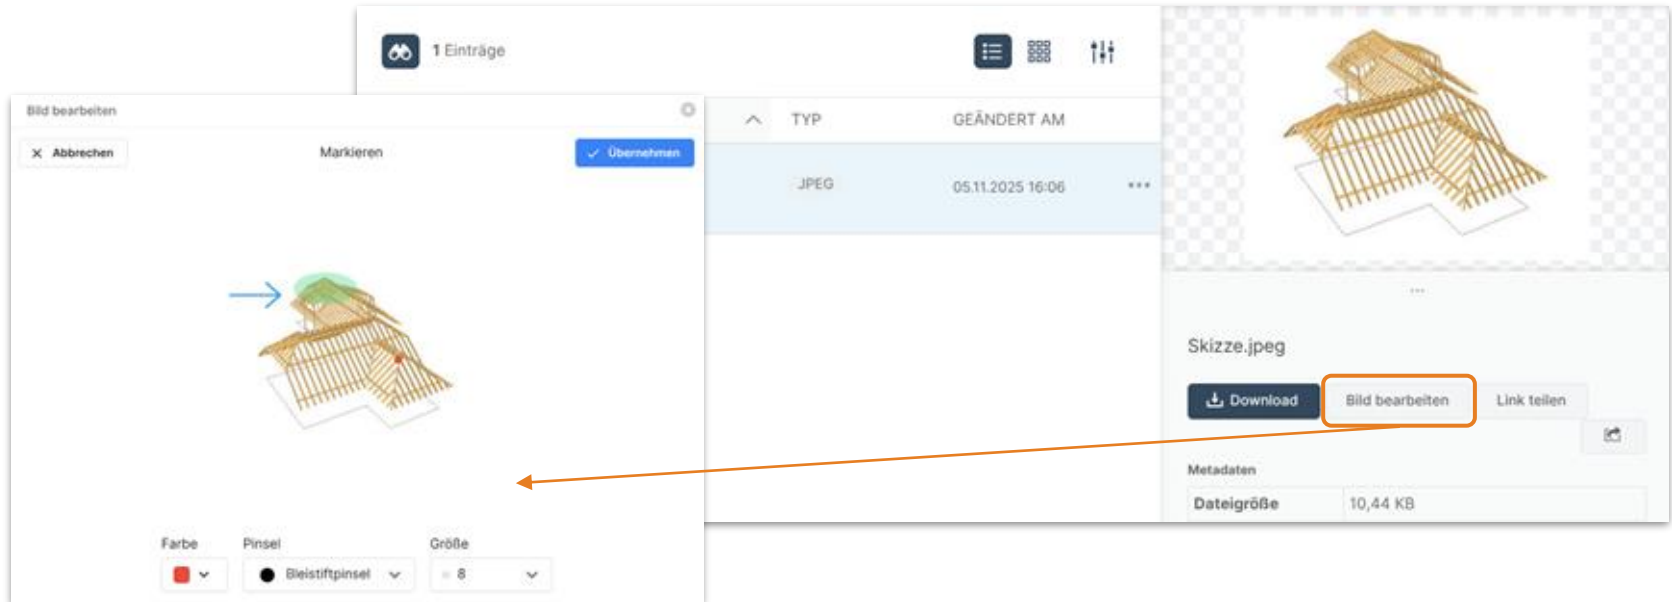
1 Einträge

TYP GEÄNDERT AM

JPEG 05.11.2025 16:06 •••

Bild bearbeiten

Abbrechen Markieren Übernehmen

Farbe Pinsel Größe

Bleistiftpinsel 8

Skizze.jpeg

Download Bild bearbeiten Link teilen

Metadaten

| Dateigröße | 10,44 KB |
|---|---|